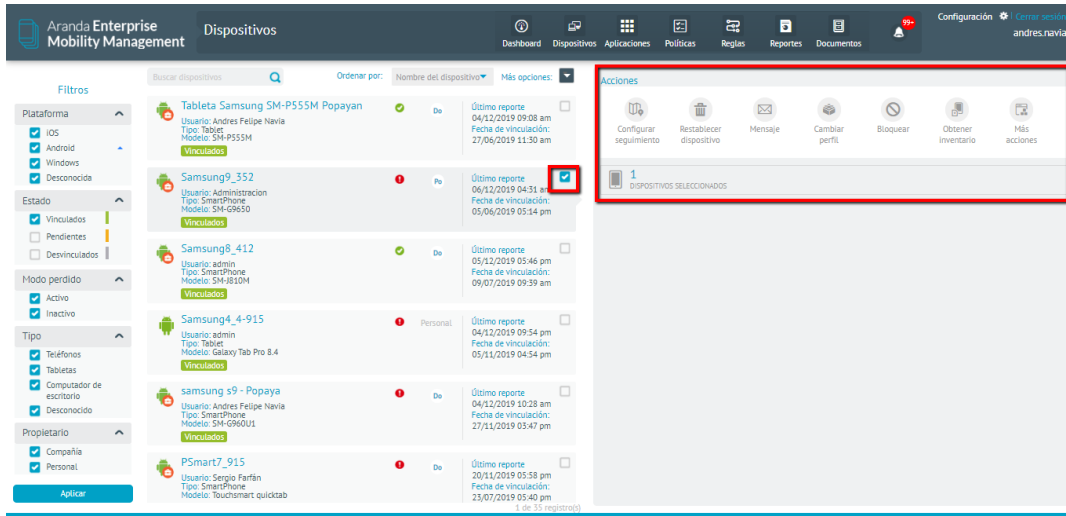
Aranda Enterprise Mobility Management

Dispositivos

Dashboard Dispositivos Aplicaciones Políticas Reglas Reportes Documentos 99+

Configuración | Cerrar sesión
andres.navia

Filtros

Plataforma
iOS
Android
Windows
Desconocida

Estado
Vinculados
Pendientes
Desvinculados

Modo perdido
Activo
Inactivo

Tipo
Teléfonos
Tabletas
Computador de escritorio
Desconocido

Propietario
Compañía
Personal

Aplicar

Buscar dispositivos

Ordenar por: Nombre del dispositivo

Más opciones:

Tableta Samsung SM-P555M Popayan
Usuario: Andres Felipe Navia
Tipo: Tablet
Modelo: SM-P555M
Vinculados
Do
Último reporte 04/12/2019 09:08 am
Fecha de vinculación: 27/06/2019 11:30 am

Samsung9_352
Usuario: Administracion
Tipo: SmartPhone
Modelo: SM-G9650
Vinculados
Po
Último reporte 06/12/2019 04:31 am
Fecha de vinculación: 05/06/2019 05:14 pm

Samsung8_412
Usuario: admin
Tipo: SmartPhone
Modelo: SM-J810M
Vinculados
Do
Último reporte 05/12/2019 05:46 pm
Fecha de vinculación: 09/07/2019 09:39 am

Samsung4_4-915
Usuario: admin
Tipo: Tablet
Modelo: Galaxy Tab Pro 8.4
Vinculados
Personal
Último reporte 04/12/2019 09:54 pm
Fecha de vinculación: 05/11/2019 04:54 pm

samsung s9 - Popaya
Usuario: Andres Felipe Navia
Tipo: SmartPhone
Modelo: SM-G960U1
Vinculados
Do
Último reporte 04/12/2019 10:28 am
Fecha de vinculación: 27/11/2019 03:47 pm

PSmart7_915
Usuario: Sergio Farfán
Tipo: SmartPhone
Modelo: Touchsmart quicktab
Do
Último reporte 20/11/2019 05:58 pm
Fecha de vinculación: 23/07/2019 05:40 pm

1 de 35 registro(s)

Acciones

Configurar seguimiento
Restablecer dispositivo
Mensaje
Cambiar perfil
Bloquear
Obtener inventario
Más acciones

1
DISPOSITIVOS SELECCIONADOS